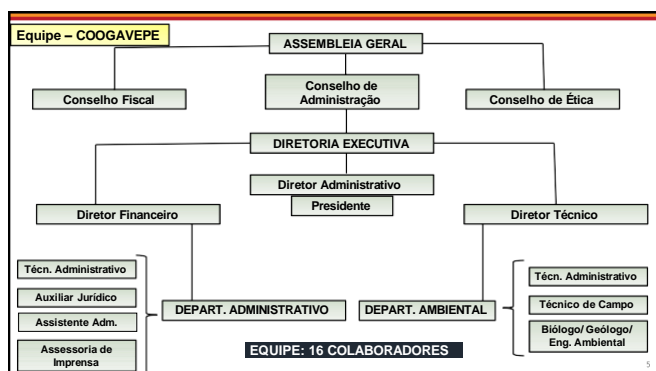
Equipe – COOGAVEPE

ASSEMBLEIA GERAL

Conselho Fiscal

Conselho de Administração

Conselho de Ética

DIRETORIA EXECUTIVA

Diretor Administrativo

Presidente

Diretor Financeiro

Diretor Técnico

Técn. Administrativo

Auxiliar Jurídico

Assistente Adm.

Assessoria de Imprensa

DEPART. ADMINISTRATIVO

DEPART. AMBIENTAL

Técn. Administrativo

Técnico de Campo

Biólogo/ Geólogo/ Eng. Ambiental

EQUIPE: 16 COLABORADORES

5